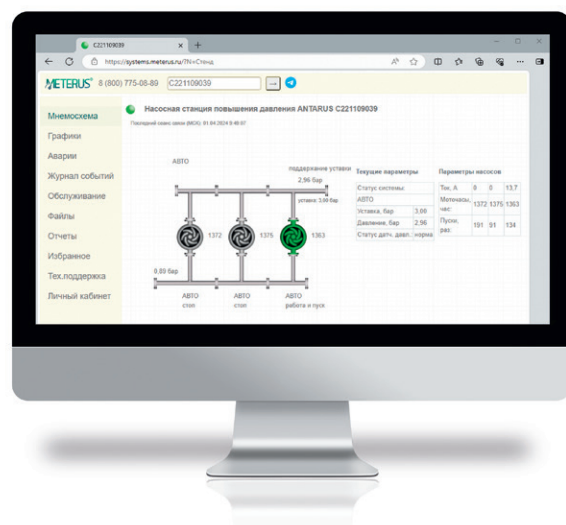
C221109039 × +

https://systems.meterus.ru/?N=Стенд

METERUS 8 (800) 775-08-80 C221109039 ...

Мнемосхема
Графики
Аварии
Журнал событий
Обслуживание
Файлы
Отчеты
Избранное
Тех.поддержка
Личный кабинет

Насосная станция повышения давления ANTARUS C221109039

Последний сеанс связи (МСК): 01.04.2024 8:40:07

АВТО

поддержание уставки
2,96 бар

уставка: 3,00 бар

1372 1375 1363

0,80 бар

АВТО стоп
АВТО стоп
АВТО работа и пуск

Текущие параметры

| Статус системы | |
|---|---|
| АВТО | |
| Уставка, бар | 3,00 |
| Давление, бар | 2,96 |
| Статус датч. давл. | норма |

Параметры насосов

| Ток, А | 0 | 0 | 13,7 |
|---|---|---|---|
| Моточасы, час | 1372 | 1375 | 1363 |
| Пуски, раз | 191 | 91 | 134 |